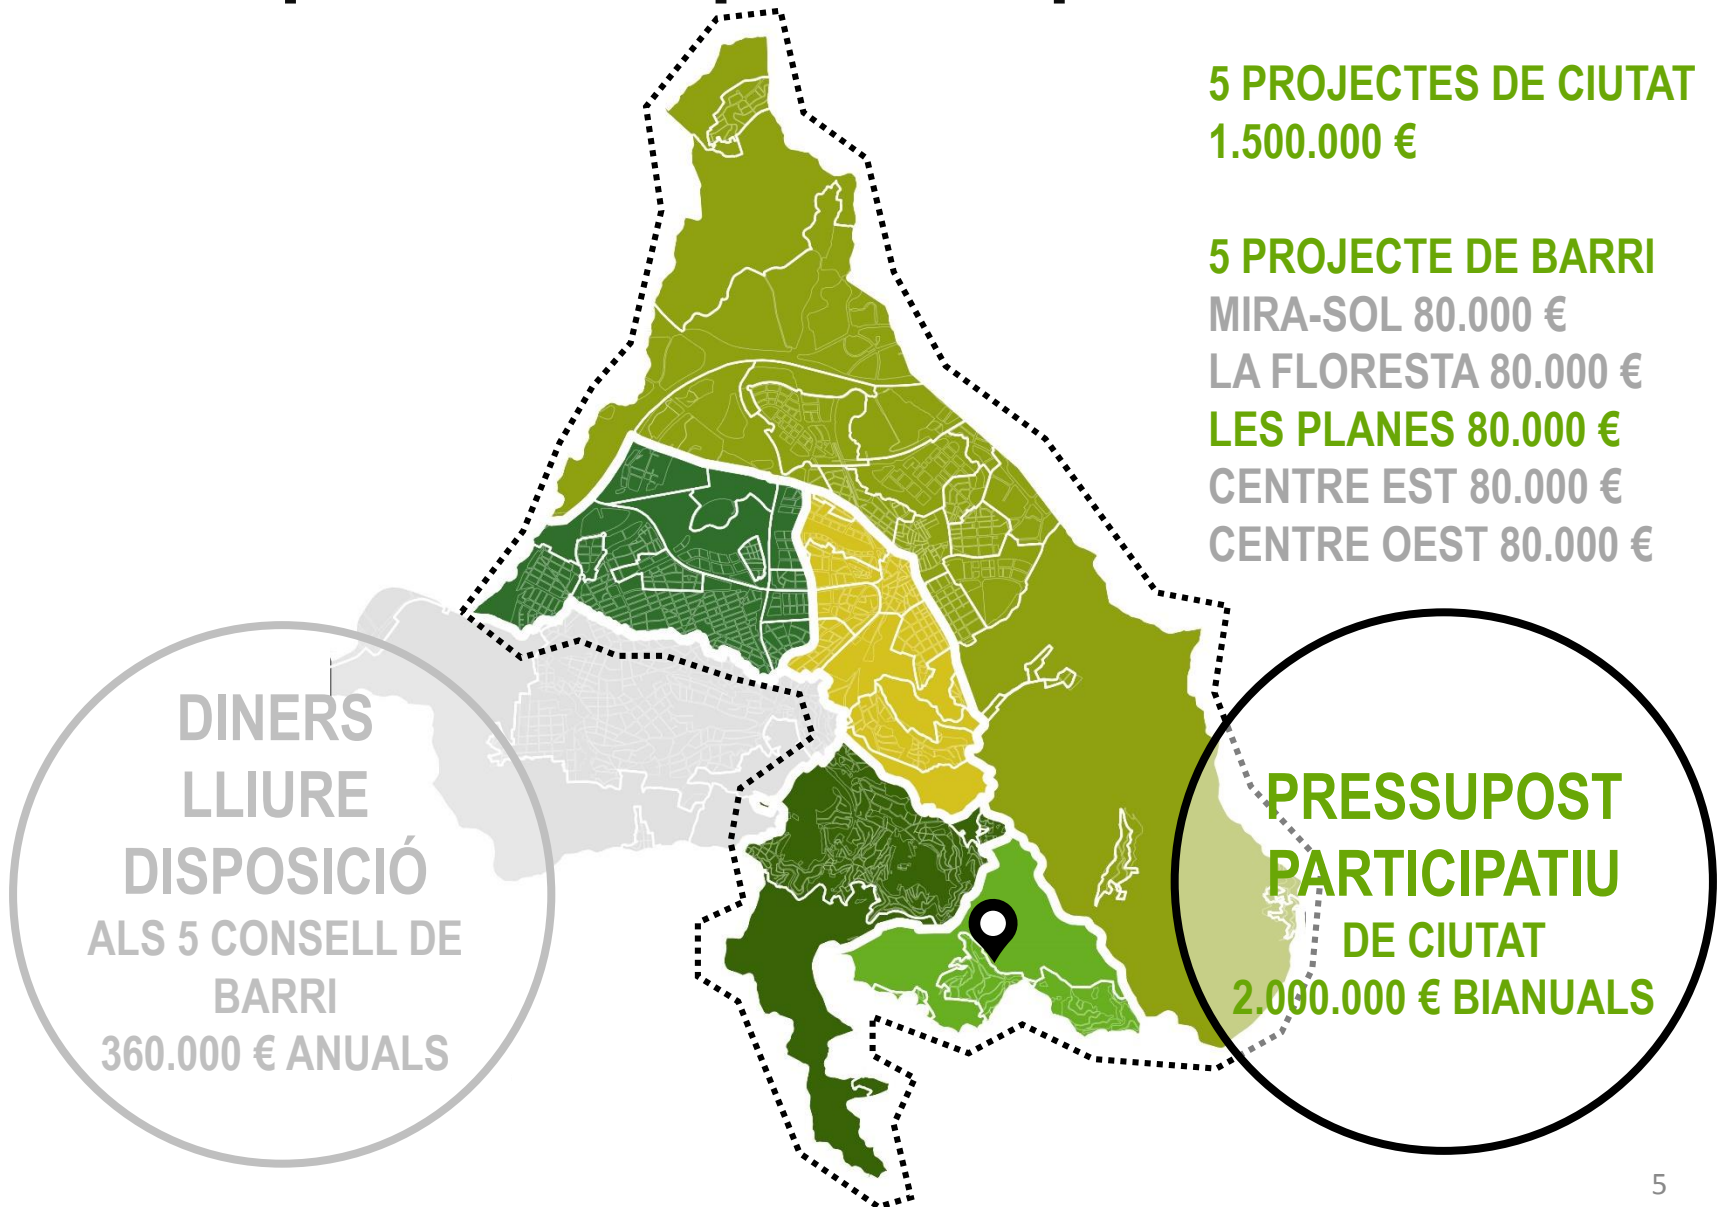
5 PROJECTES DE CIUTAT
1.500.000 €

5 PROJECTE DE BARRI
MIRA-SOL 80.000 €
LA FLORESTA 80.000 €
LES PLANES 80.000 €
CENTRE EST 80.000 €
CENTRE OEST 80.000 €

DINERS
LLIURE
DISPOSICIÓ
ALS 5 CONSELL DE
BARRI
360.000 € ANUALS

PRESSUPOST
PARTICIPATIU
DE CIUTAT
2.000.000 € BIANUALS

5